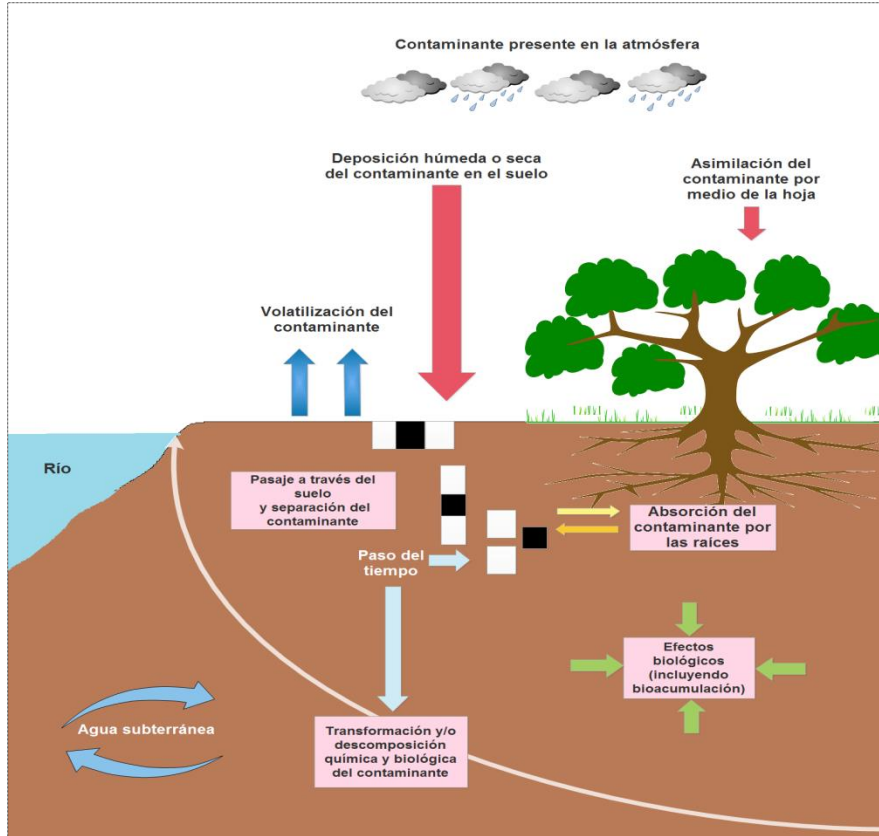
Contaminante presente en la atmósfera

Deposición húmeda o seca del contaminante en el suelo

Asimilación del contaminante por medio de la hoja

Volatilización del contaminante

Río

Pasaje a través del suelo y separación del contaminante

Absorción del contaminante por las raíces

Paso del tiempo

Efectos biológicos (incluyendo bioacumulación)

Agua subterránea

Transformación y/o descomposición química y biológica del contaminante